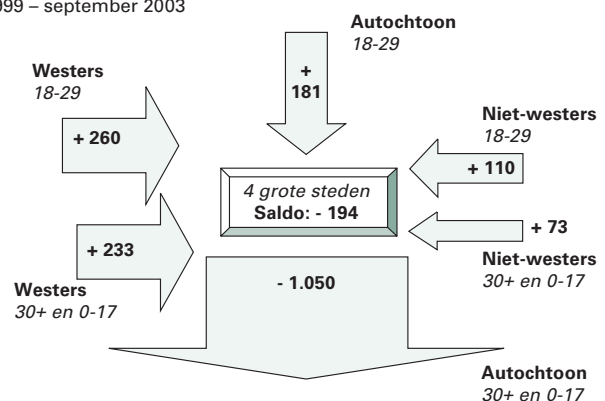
999 – september 2003

Autochtoon
18-29

+
181

Westers
18-29

+ 260

Niet-westers
18-29

+ 110

4 grote steden
Saldo: - 194

+ 233

+ 73

Niet-westers
30+ en 0-17

Westers
30+ en 0-17

- 1.050

Autochtoon
30+ en 0-17